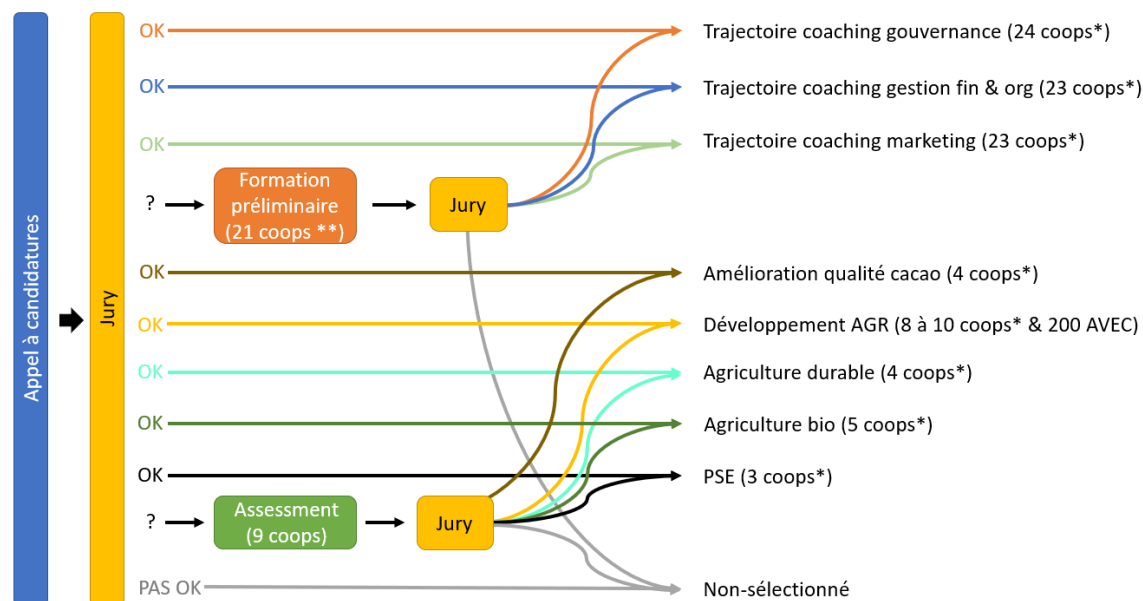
Appel à candidatures

Jury

OK
OK
OK
?
Formation préliminaire (21 coops **)
Jury
OK
OK
OK
OK
OK
?
Assessment (9 coops)
Jury
PAS OK

Trajectoire coaching gouvernance (24 coops*)
Trajectoire coaching gestion fin & org (23 coops*)
Trajectoire coaching marketing (23 coops*)
Amélioration qualité cacao (4 coops*)
Développement AGR (8 à 10 coops* & 200 AVEC)
Agriculture durable (4 coops*)
Agriculture bio (5 coops*)
PSE (3 coops*)
Non-sélectionné